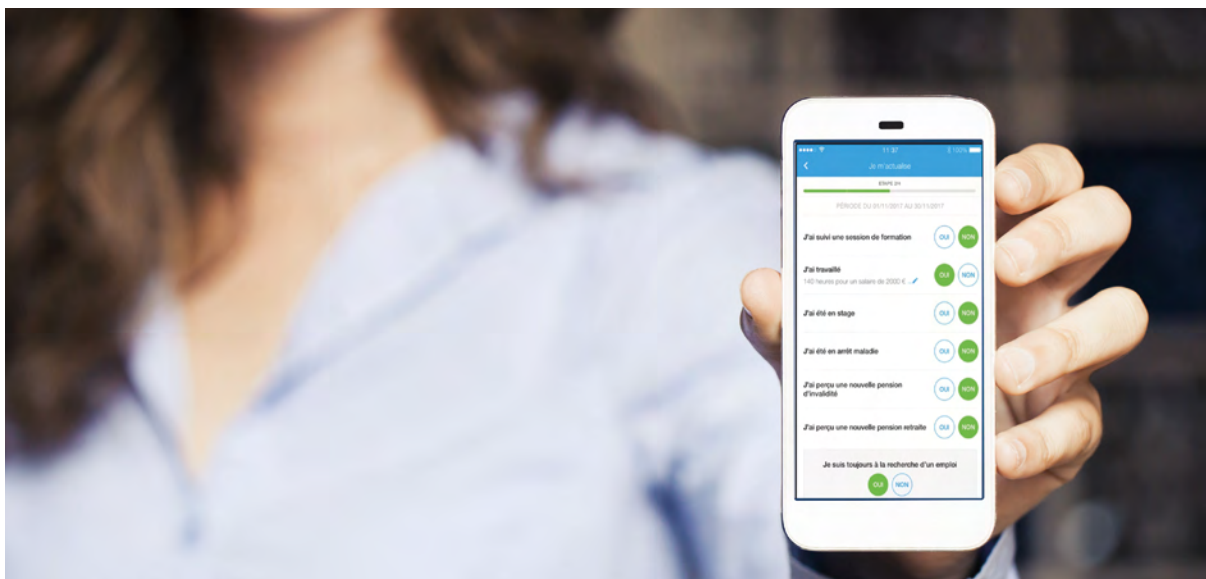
11:37

100%

Je m'actualise

ÉTAPE 2/4

PÉRIODE DU 01/11/2017 AU 30/11/2017

J'ai suivi une session de formation

OUI NON

J'ai travaillé

140 heures pour un salaire de 2000 €

OUI NON

J'ai été en stage

OUI NON

J'ai été en arrêt maladie

OUI NON

J'ai perçu une nouvelle pension d'invalidité

OUI NON

J'ai perçu une nouvelle pension retraite

OUI NON

Je suis toujours à la recherche d'un emploi

OUI NON